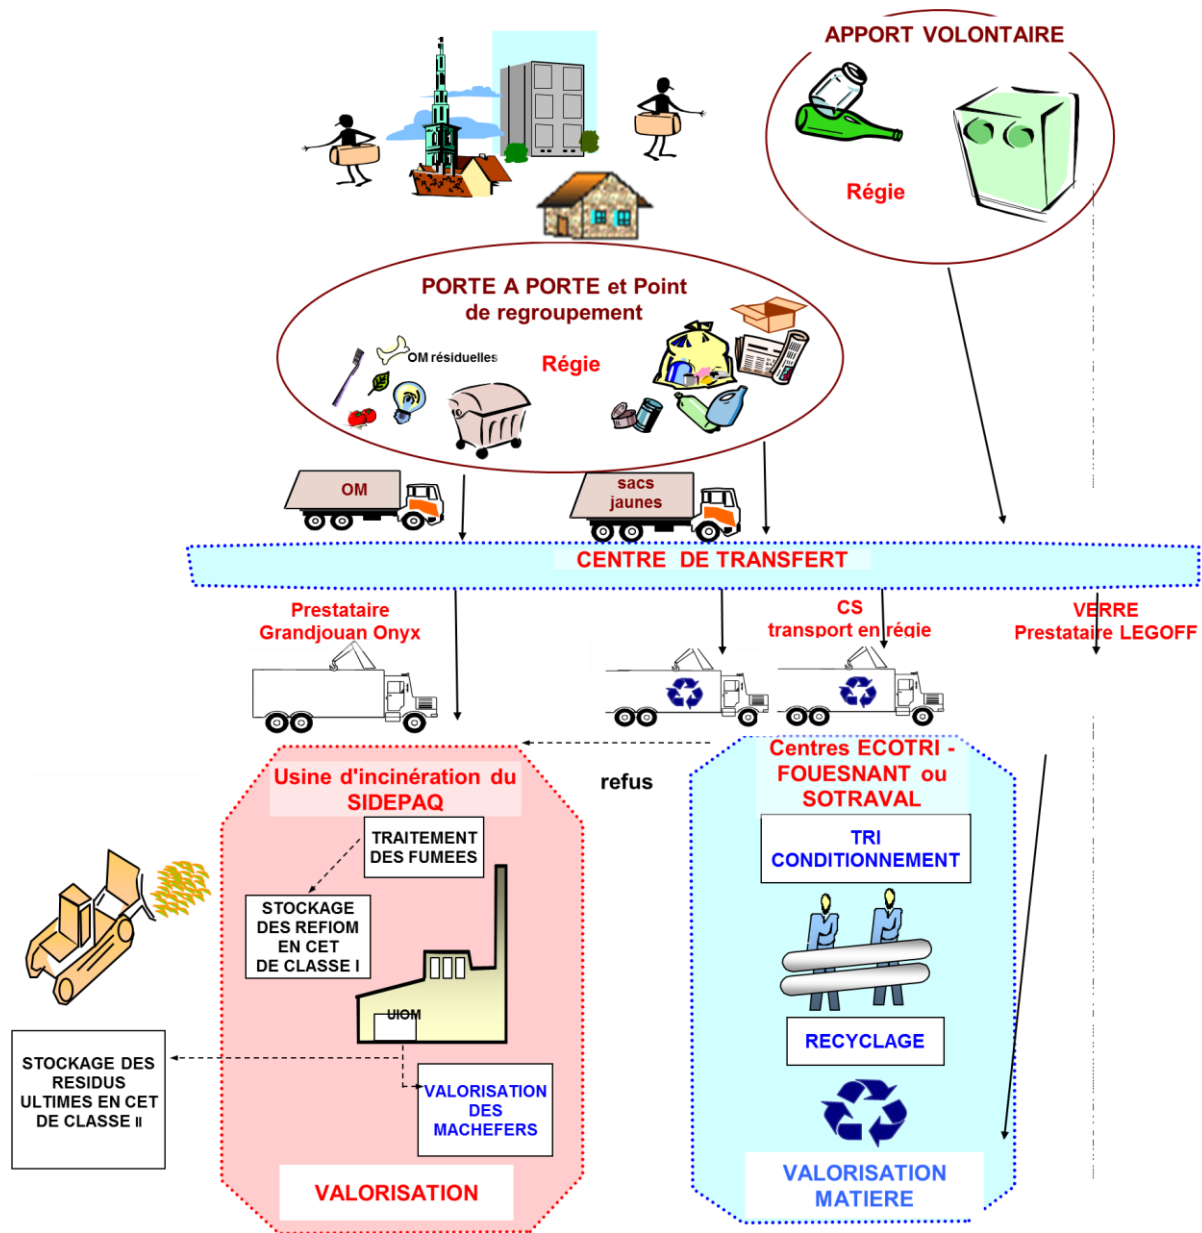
APPORT VOLONTAIRE

Régie

PORTE A PORTE et Point de regroupement

OM résiduelles

Régie

OM

sacs jaunes

CENTRE DE TRANSFERT

Prestataire Grandjouan Onyx

CS transport en régie

VERRE Prestataire LEGOFF

Usine d'incinération du SIDEPAQ

refus

Centres ECOTRI - FOUESNANT ou SOTRAVAL

TRAITEMENT DES FUMEES

STOCKAGE DES REFIOM EN CET DE CLASSE I

UIOM

TRI CONDITIONNEMENT

RECYCLAGE

STOCKAGE DES RESIDUS ULTIMES EN CET DE CLASSE II

VALORISATION DES MACHEFERS

VALORISATION

VALORISATION MATIERE